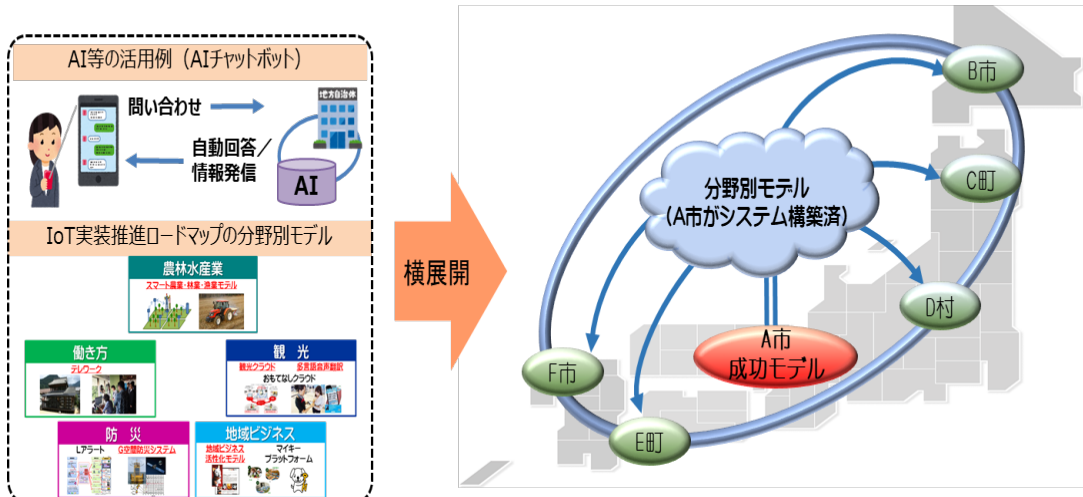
AI等の活用例（AIチャットボット）

問い合わせ

地方自治体

自動回答／情報発信

AI

IoT実装推進ロードマップの分野別モデル

農林水産業

スマート農業・林業・漁業モデル

働き方

テレワーク

観光

観光クラウド　多言語音声翻訳

おもてなしクラウド

防災

Lアラート　G空間防災システム

地域ビジネス

地域ビジネス活性化モデル　マイキープラットフォーム

横展開

B市

C町

分野別モデル
（A市がシステム構築済）

D村

A市
成功モデル

F市

E町